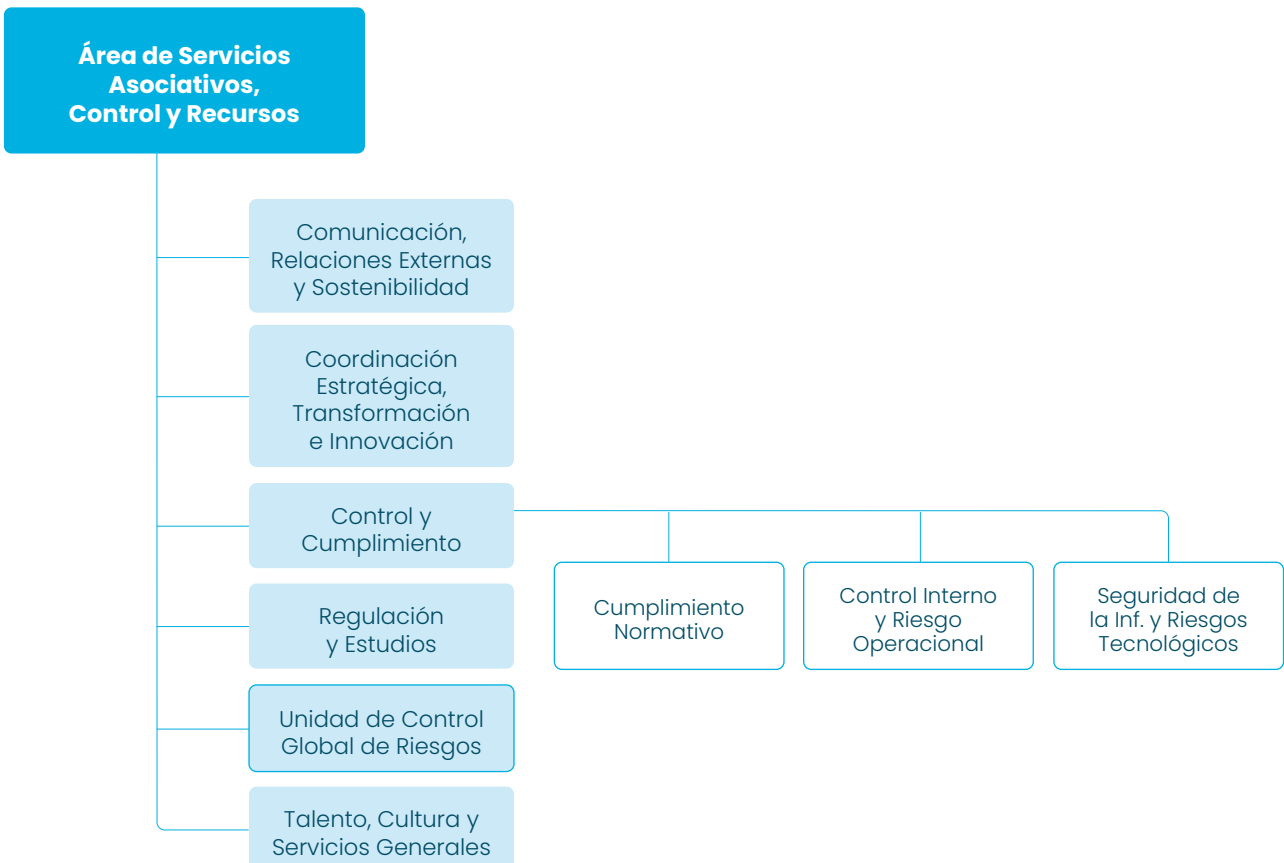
Área de Servicios Asociativos, Control y Recursos

Comunicación, Relaciones Externas y Sostenibilidad

Coordinación Estratégica, Transformación e Innovación

Control y Cumplimiento

Cumplimiento Normativo

Control Interno y Riesgo Operacional

Seguridad de la Inf. y Riesgos Tecnológicos

Regulación y Estudios

Unidad de Control Global de Riesgos

Talento, Cultura y Servicios Generales